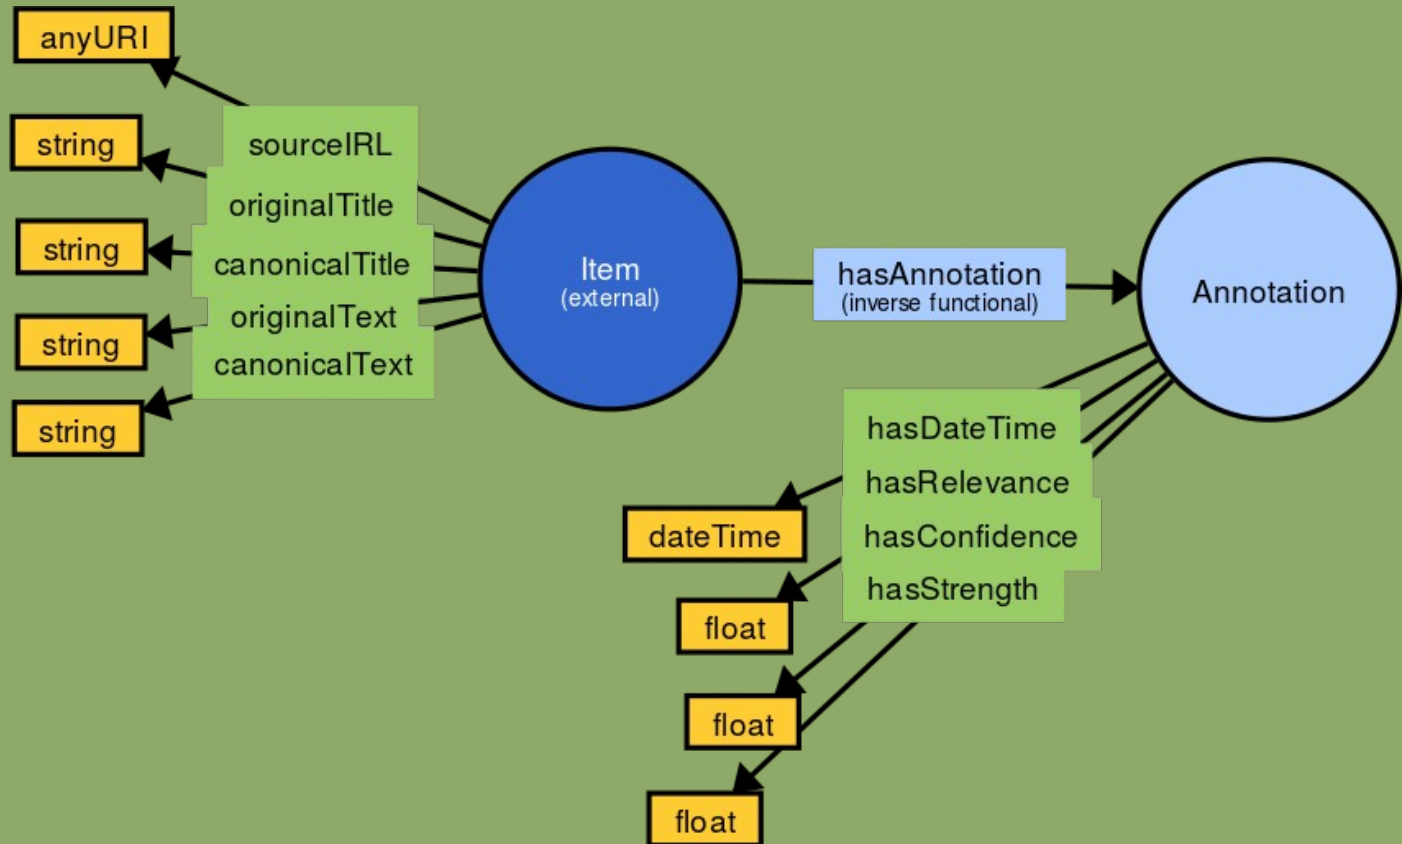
anyURI

string

string

string

string

sourceIRL

originalTitle

canonicalTitle

originalText

canonicalText

Item
(external)

hasAnnotation
(inverse functional)

Annotation

hasDateTime

hasRelevance

hasConfidence

hasStrength

dateTime

float

float

float